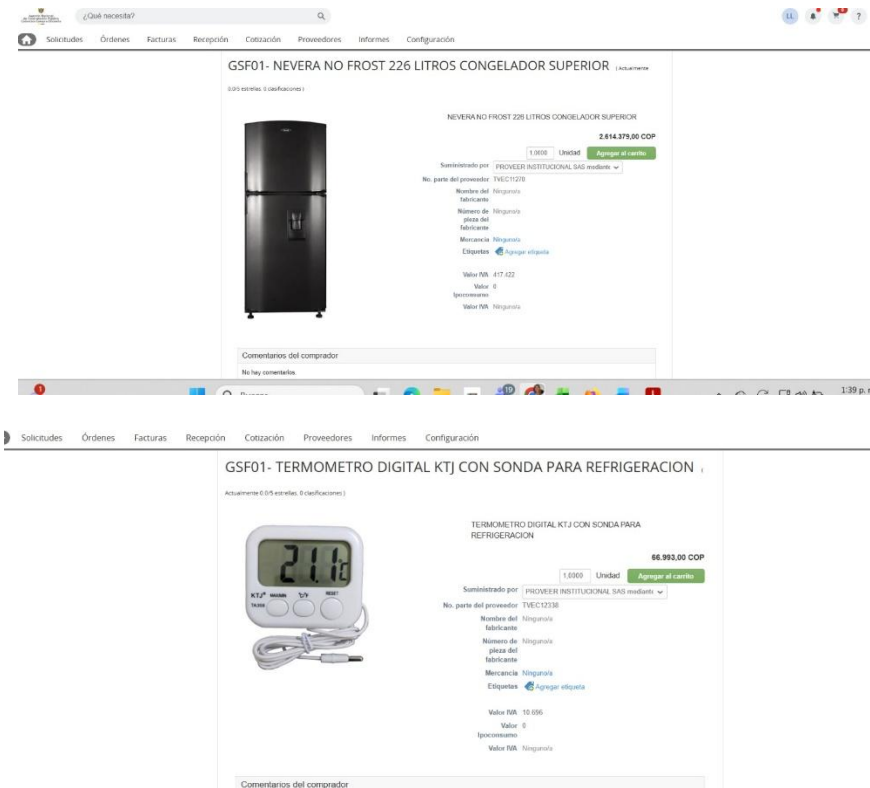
¿Qué necesita?

LL ?

Solicitudes Órdenes Facturas Recepción Cotización Proveedores Informes Configuración

GSF01- NEVERA NO FROST 226 LITROS CONGELADOR SUPERIOR (Actualmente 0.0/5 estrellas. 0 clasificaciones)

NEVERA NO FROST 226 LITROS CONGELADOR SUPERIOR

2.614.379,00 COP

1,0000 Unidad Agregar al carrito

Suministrado por PROVEER INSTITUCIONAL SAS mediante

No. parte del proveedor TVEC11270

Nombre del fabricante Ninguno/a

Número de pieza del fabricante Ninguno/a

Mercancía Ninguno/a

Etiquetas Agregar etiqueta

Valor IVA 417.422

Valor Ipoconsumo 0

Valor IVA Ninguno/a

Comentarios del comprador

No hay comentarios.

1:39 p.

Solicitudes Órdenes Facturas Recepción Cotización Proveedores Informes Configuración

GSF01- TERMOMETRO DIGITAL KTJ CON SONDA PARA REFRIGERACION (Actualmente 0.0/5 estrellas. 0 clasificaciones)

TERMOMETRO DIGITAL KTJ CON SONDA PARA REFRIGERACION

66.993,00 COP

1,0000 Unidad Agregar al carrito

Suministrado por PROVEER INSTITUCIONAL SAS mediante

No. parte del proveedor TVEC12338

Nombre del fabricante Ninguno/a

Número de pieza del fabricante Ninguno/a

Mercancía Ninguno/a

Etiquetas Agregar etiqueta

Valor IVA 10.696

Valor Ipoconsumo 0

Valor IVA Ninguno/a

Comentarios del comprador